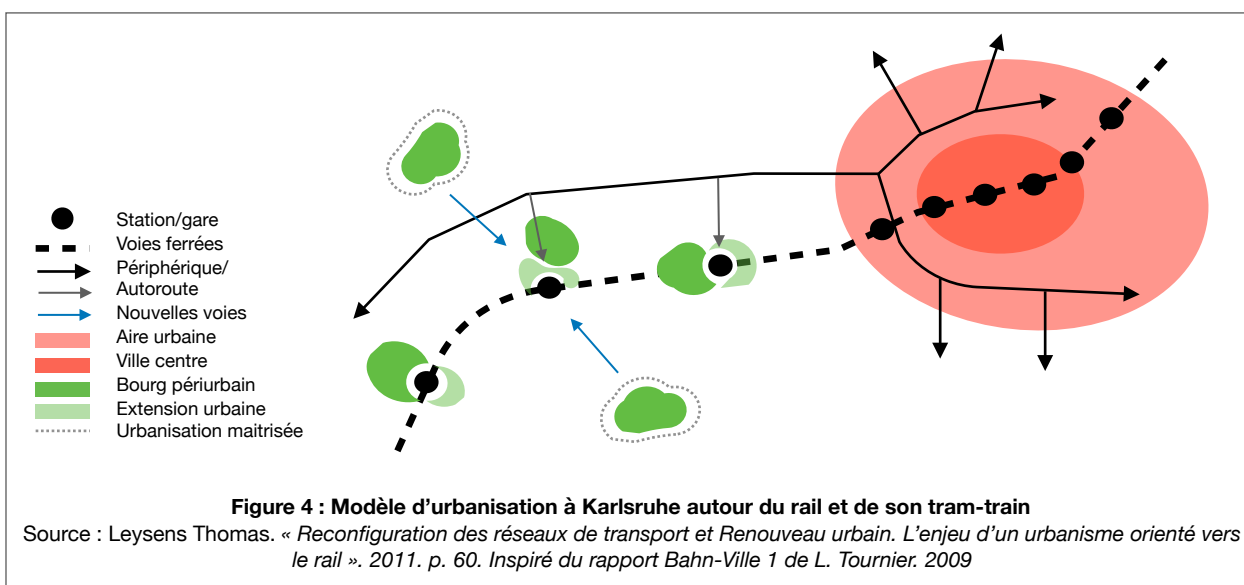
Station/gare
Voies ferrées
Périphérique/
Autoroute
Nouvelles voies
Aire urbaine
Ville centre
Bourg périurbain
Extension urbaine
Urbanisation maitrisée

Figure 4 : Modèle d'urbanisation à Karlsruhe autour du rail et de son tram-train
Source : Leysens Thomas. « Reconfiguration des réseaux de transport et Renouveau urbain. L'enjeu d'un urbanisme orienté vers le rail ». 2011. p. 60. Inspiré du rapport Bahn-Ville 1 de L. Tournier. 2009